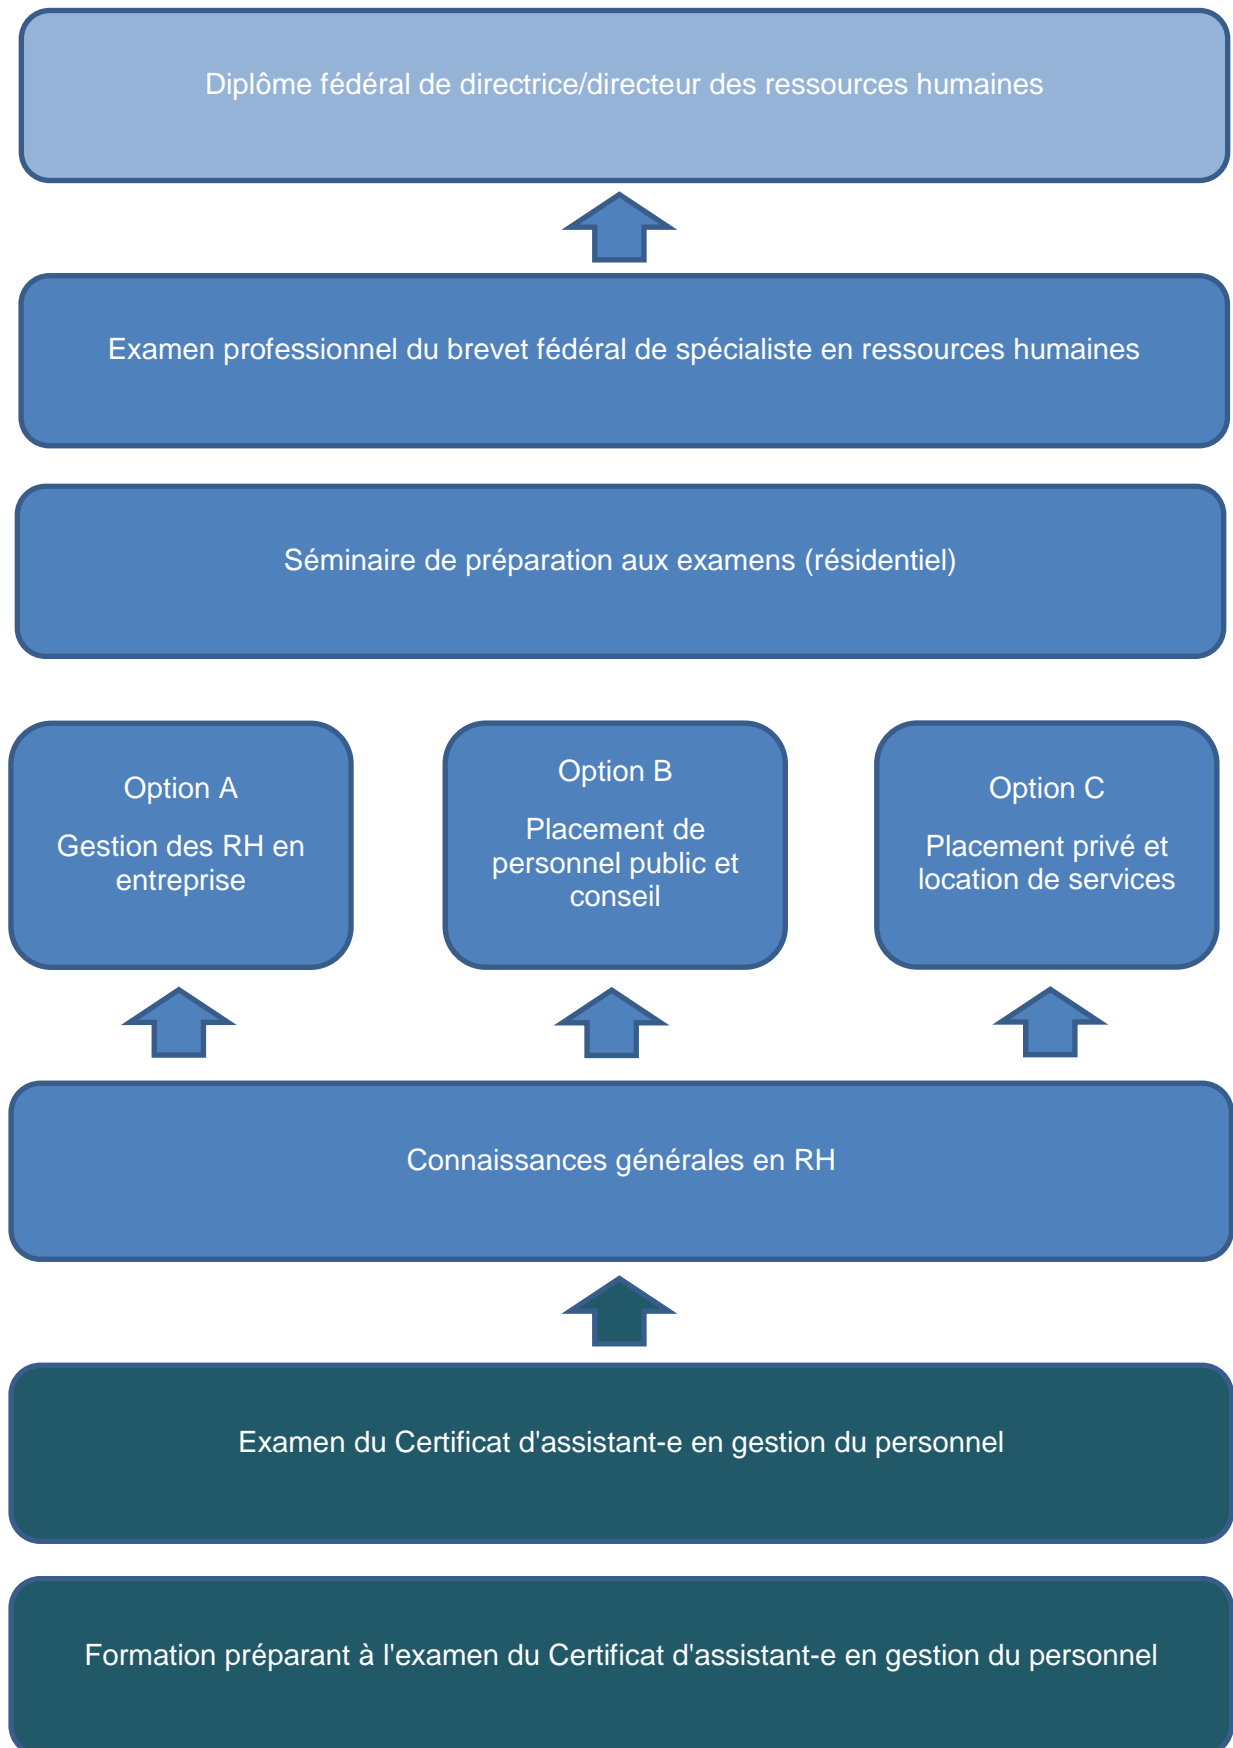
Diplôme fédéral de directrice/directeur des ressources humaines

Examen professionnel du brevet fédéral de spécialiste en ressources humaines

Séminaire de préparation aux examens (résidentiel)

Option A

Gestion des RH en entreprise

Option B

Placement de personnel public et conseil

Option C

Placement privé et location de services

Connaissances générales en RH

Examen du Certificat d'assistant-e en gestion du personnel

Formation préparant à l'examen du Certificat d'assistant-e en gestion du personnel